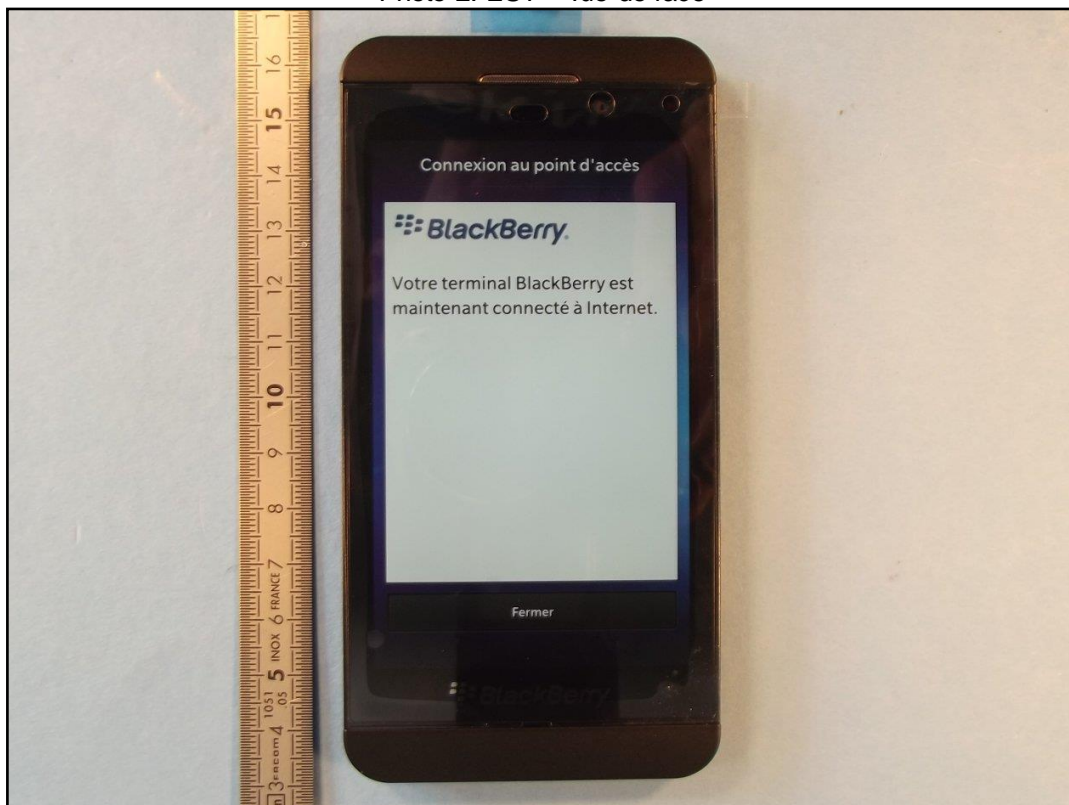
Photo 2: EUT – vue de face

16
15
14
13
12
11
10
9
8
7 FRANCE
6 INOX
5 1051 05
4 3 ENCOM

Connexion au point d'accès

BlackBerry.

Votre terminal BlackBerry est maintenant connecté à Internet.

Fermer

BlackBerry